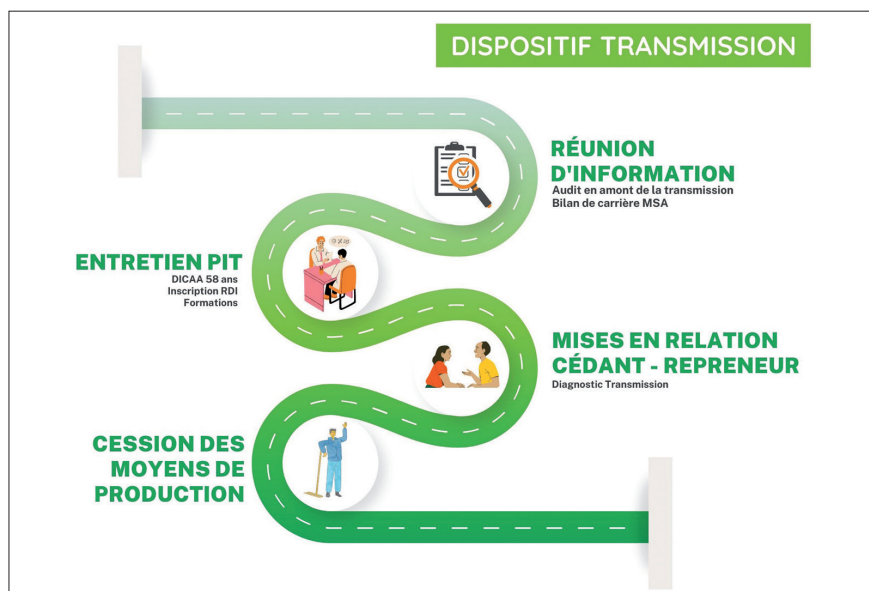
DISPOSITIF TRANSMISSION

RÉUNION D'INFORMATION
Audit en amont de la transmission
Bilan de carrière MSA

ENTRETIEN PIT
DICAA 58 ans
Inscription RDI
Formations

MISES EN RELATION CÉDANT - REPRENEUR
Diagnostic Transmission

CESSION DES MOYENS DE PRODUCTION